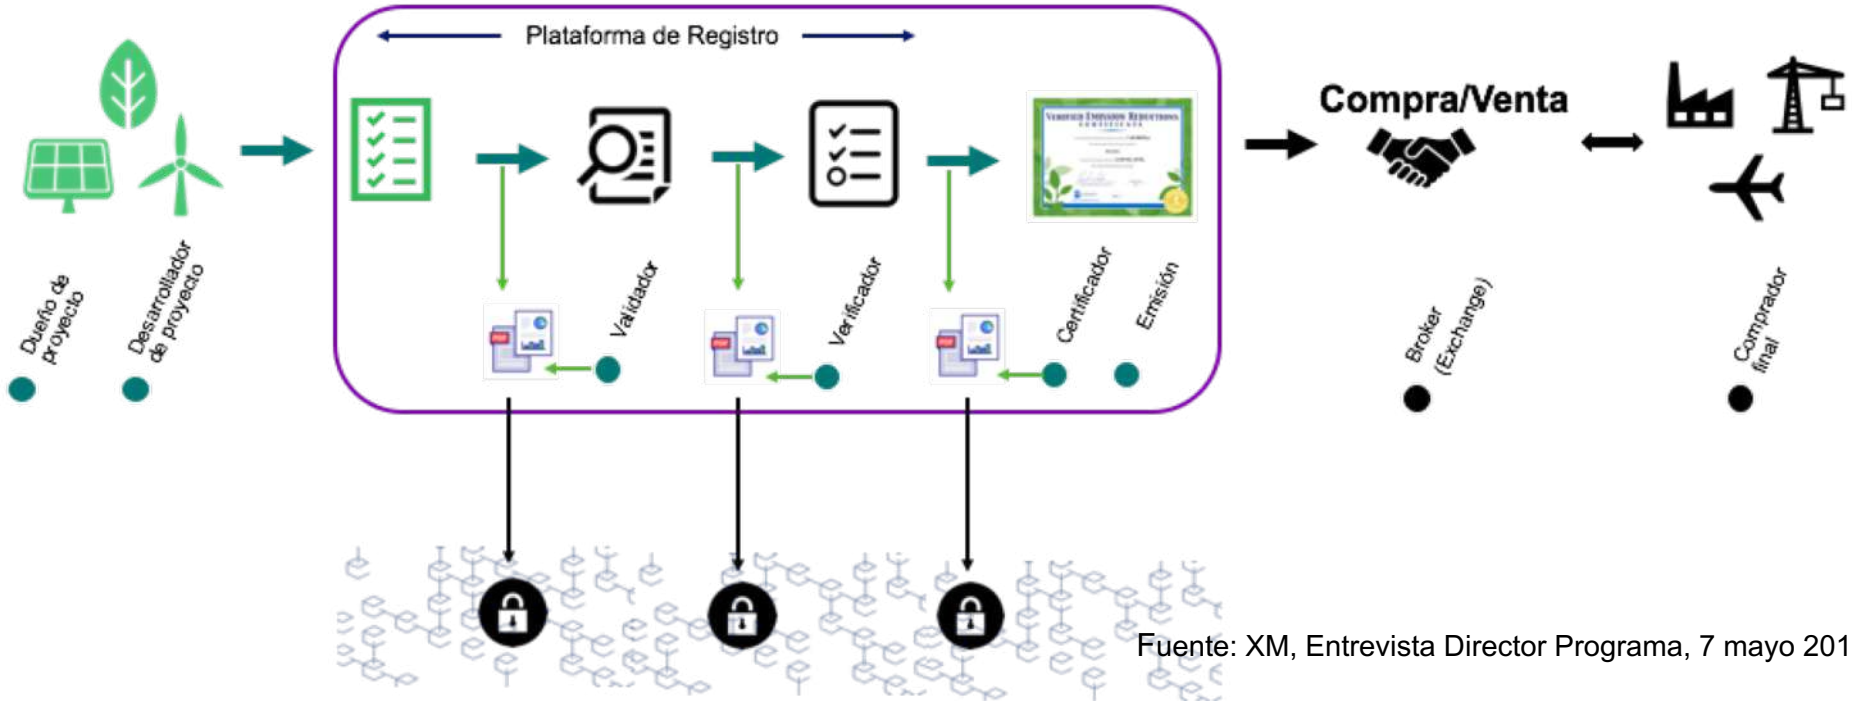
Plataforma de Registro

Dueño de proyecto

Desarrollador de proyecto

Validador

Verificador

VERIFIED EMISSION REDUCTIONS

Certificador

Emisión

Compra/Venta

Broker (Exchange)

Comprador final

Fuente: XM, Entrevista Director Programa, 7 mayo 201